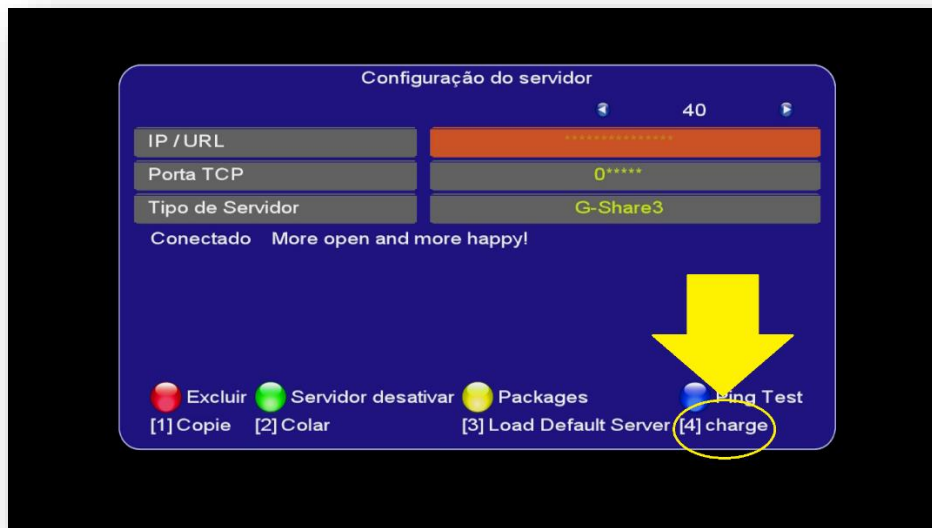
Configuração do servidor

40

IP / URL | ***************

Porta TCP | 0*****

Tipo de Servidor | G-Share3

Conectado More open and more happy!

Excluir Servidor desativar Packages Ping Test

[1] Copie [2] Colar [3] Load Default Server [4] charge